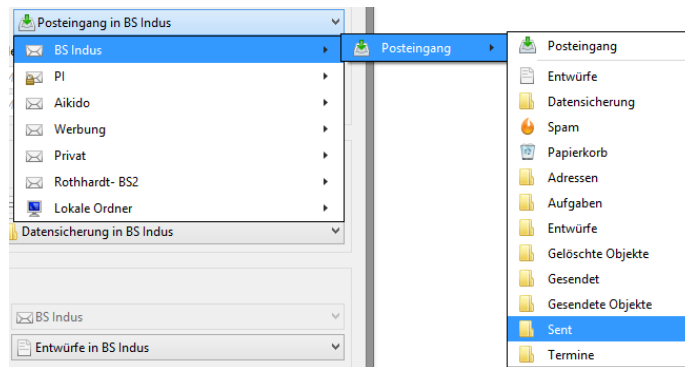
Posteingang in BS Indus

BS Indus
PI
Aikido
Werbung
Privat
Rothhardt- BS2
Lokale Ordner

Posteingang

Posteingang
Entwürfe
Datensicherung
Spam
Papierkorb
Adressen
Aufgaben
Entwürfe
Gelöschte Objekte
Gesendet
Gesendete Objekte
Sent
Termine

Datensicherung in BS Indus

BS Indus
Entwürfe in BS Indus